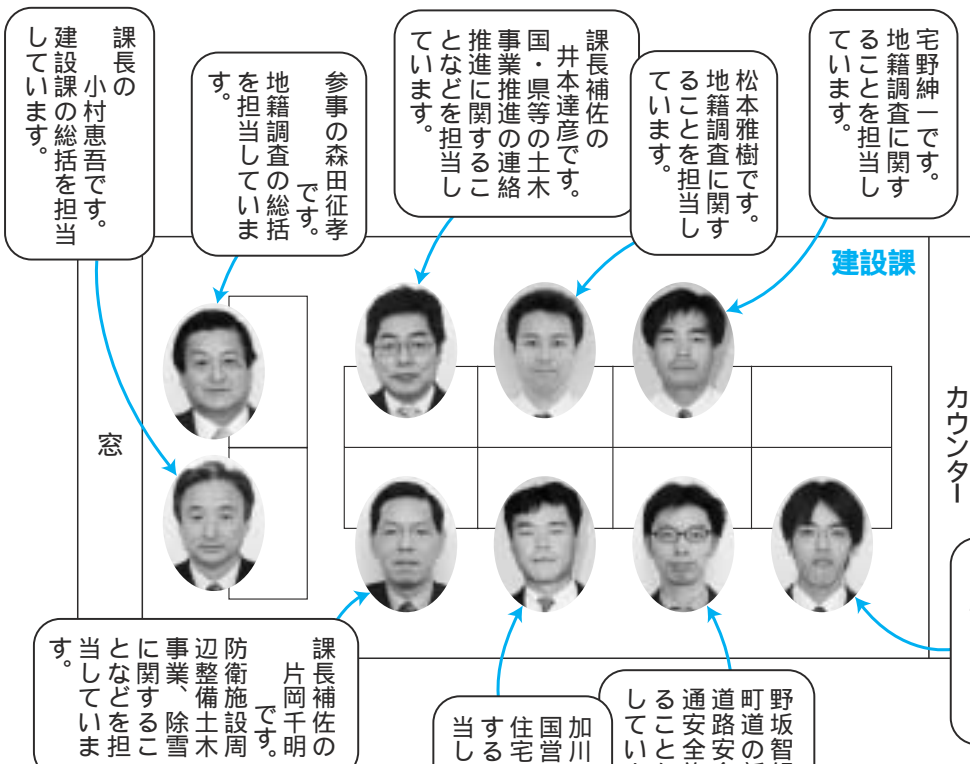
課長の
小村恵吾です。
建設課の総括を担当しています。

参事の森田征孝
です。
地籍調査の総括を担当しています。

課長補佐の
井本達彦です。
国・県等の土木事業推進の連絡推進に関することなどを担当しています。

松本雅樹です。
地籍調査に関することを担当しています。

宅野紳一です。
地籍調査に関することを担当しています。

建設課

窓

カウンター

課長補佐の
片岡千明
です。
防衛施設周辺整備土木事業、除雪に関することなどを担当しています。

加川
国営
住宅
する
当し

野坂智
町道の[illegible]
道路安全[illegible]
通安全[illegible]
ることを
してい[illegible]